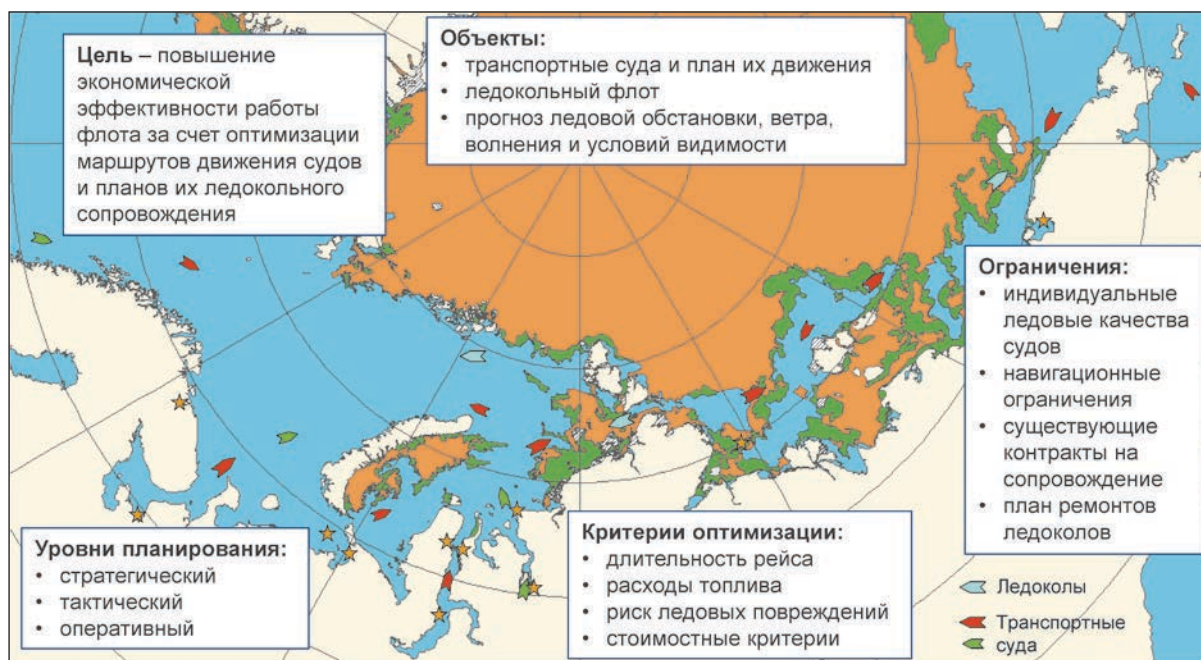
**Цель** – повышение экономической эффективности работы флота за счет оптимизации маршрутов движения судов и планов их ледокольного сопровождения

**Объекты:**
• транспортные суда и план их движения
• ледокольный флот
• прогноз ледовой обстановки, ветра, волнения и условий видимости

**Ограничения:**
• индивидуальные ледовые качества судов
• навигационные ограничения
• существующие контракты на сопровождение
• план ремонтов ледоколов

**Уровни планирования:**
• стратегический
• тактический
• оперативный

**Критерии оптимизации:**
• длительность рейса
• расходы топлива
• риск ледовых повреждений
• стоимостные критерии

Ледоколы
Транспортные суда